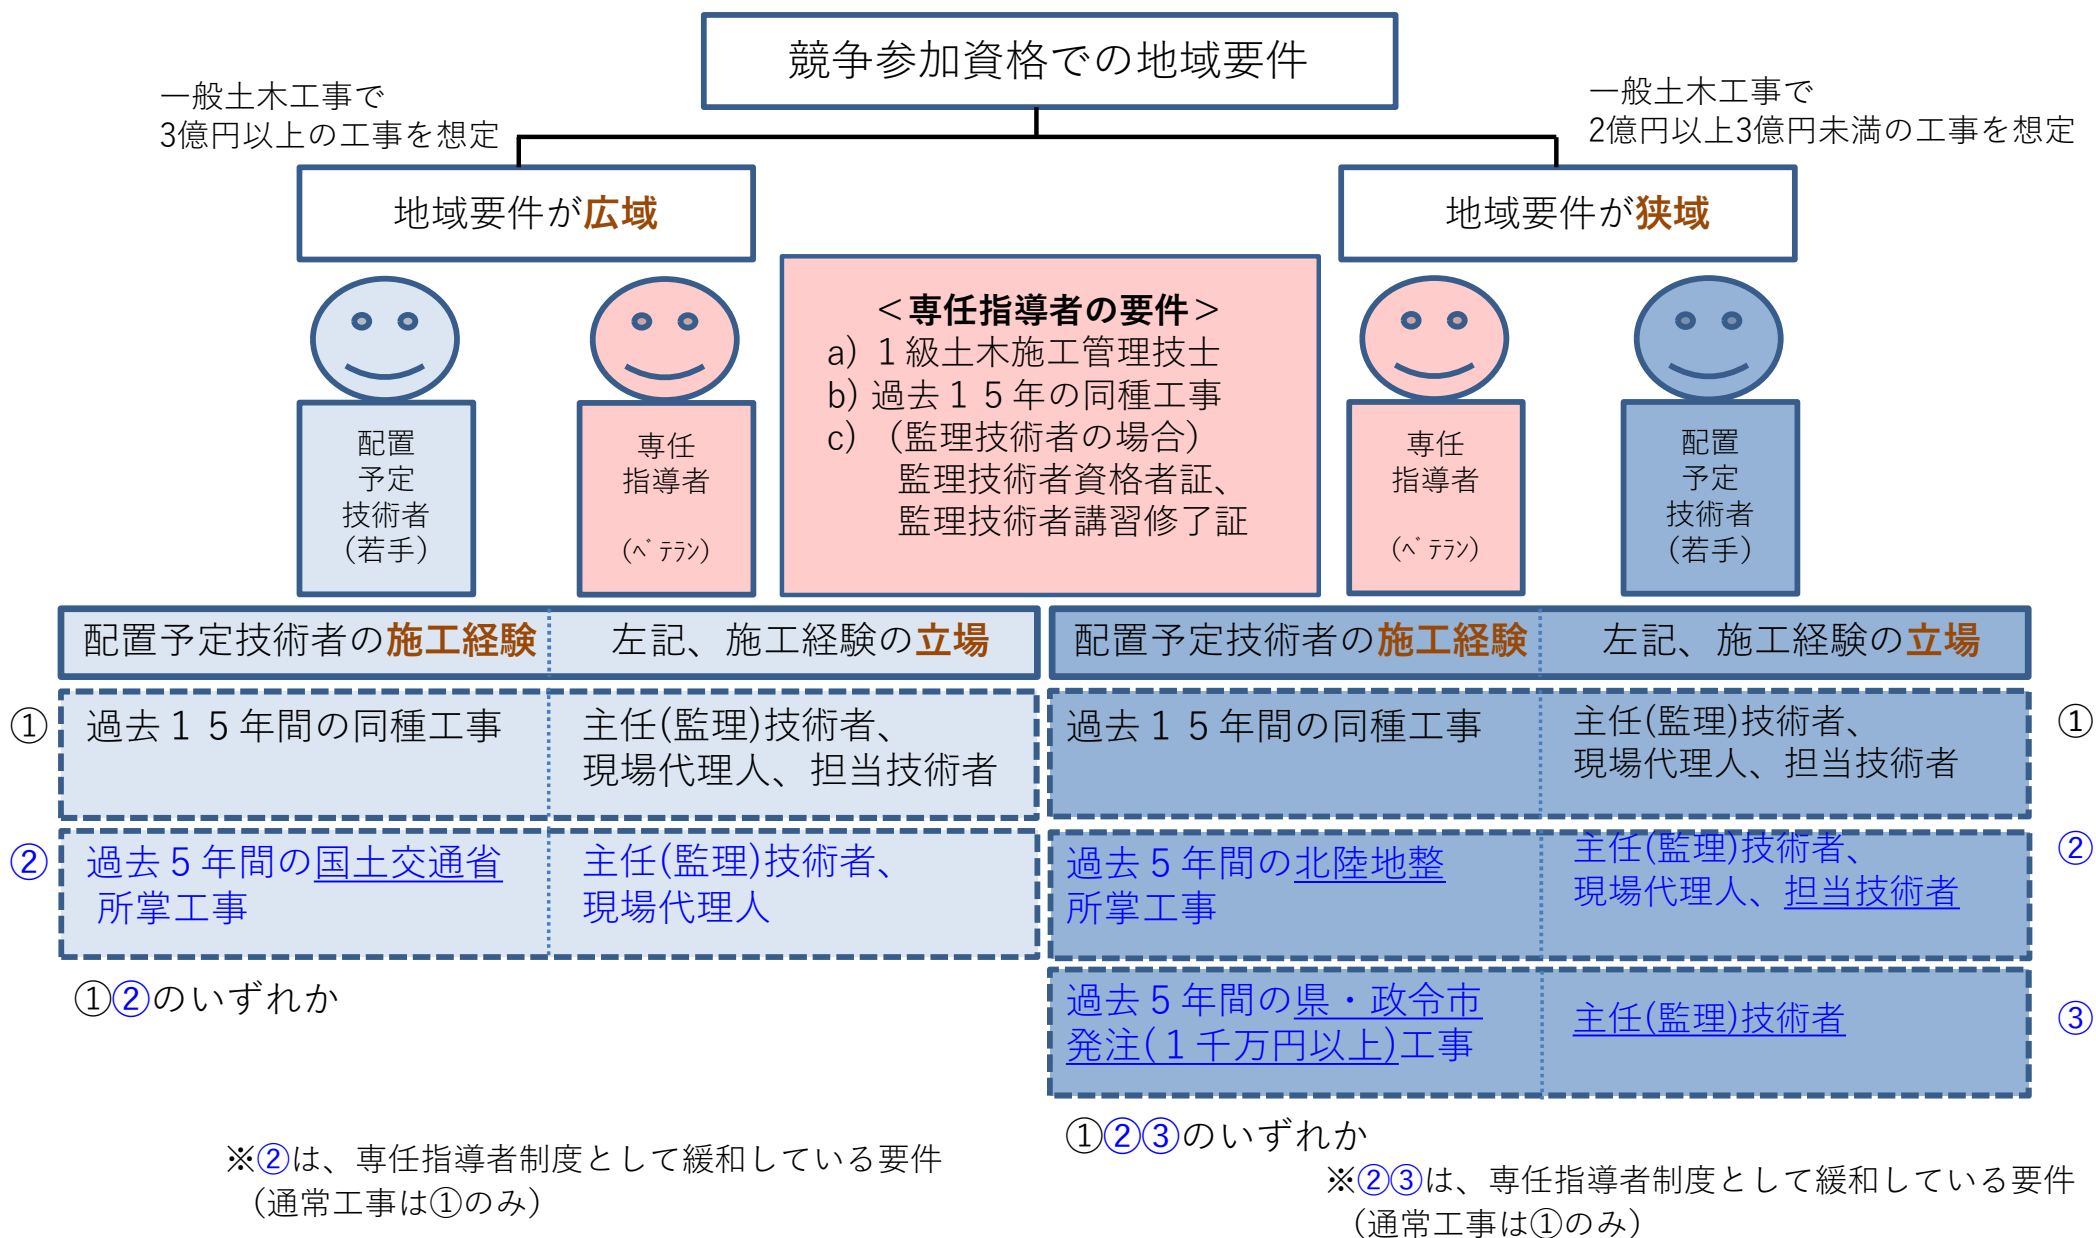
競争参加資格での地域要件

一般土木工事で
3億円以上の工事を想定

一般土木工事で
2億円以上3億円未満の工事を想定

地域要件が広域

地域要件が狭域

配置
予定
技術者
（若手）

専任
指導者
（ベテラン）

＜専任指導者の要件＞
a) １級土木施工管理技士
b) 過去１５年の同種工事
c) （監理技術者の場合）
監理技術者資格者証、
監理技術者講習修了証

専任
指導者
（ベテラン）

配置
予定
技術者
（若手）

| 配置予定技術者の施工経験 | 左記、施工経験の立場 |
|---|---|
| ① 過去１５年間の同種工事 | 主任(監理)技術者、現場代理人、担当技術者 |
| ② 過去５年間の国土交通省所掌工事 | 主任(監理)技術者、現場代理人 |

①②のいずれか

| 配置予定技術者の施工経験 | 左記、施工経験の立場 |
|---|---|
| 過去１５年間の同種工事 | 主任(監理)技術者、現場代理人、担当技術者 ① |
| 過去５年間の北陸地整所掌工事 | 主任(監理)技術者、現場代理人、担当技術者 ② |
| 過去５年間の県・政令市発注(１千万円以上)工事 | 主任(監理)技術者 ③ |

①②③のいずれか

※②は、専任指導者制度として緩和している要件
（通常工事は①のみ）

※②③は、専任指導者制度として緩和している要件
（通常工事は①のみ）